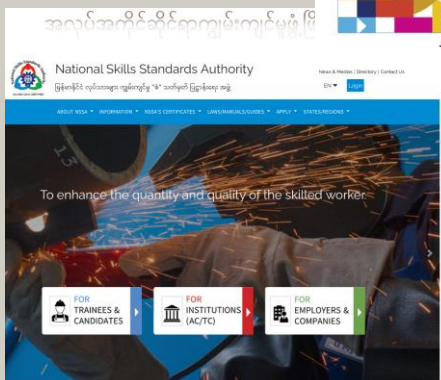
အလုပ်အကိုင်ဆိုင်ရာကျွမ်းကျင်မှုစံ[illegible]

National Skills Standards Authority

မြန်မာနိုင်ငံ လုပ်သားများ ကျွမ်းကျင်မှု "စံ" သတ်မှတ်ခြင်းအာဏာပိုင်အဖွဲ့

News & Medias | Directory | Contact Us

EN

Login

ABOUT NSSA ▾ INFORMATION ▾ NSSA'S CERTIFICATES ▾ LAWS/MANUALS/GUIDES ▾ APPLY ▾ STATES/REGIONS ▾

To enhance the quantity and quality of the skilled worker

FOR TRAINEES & CANDIDATES

FOR INSTITUTIONS (AC/TC)

FOR EMPLOYERS & COMPANIES